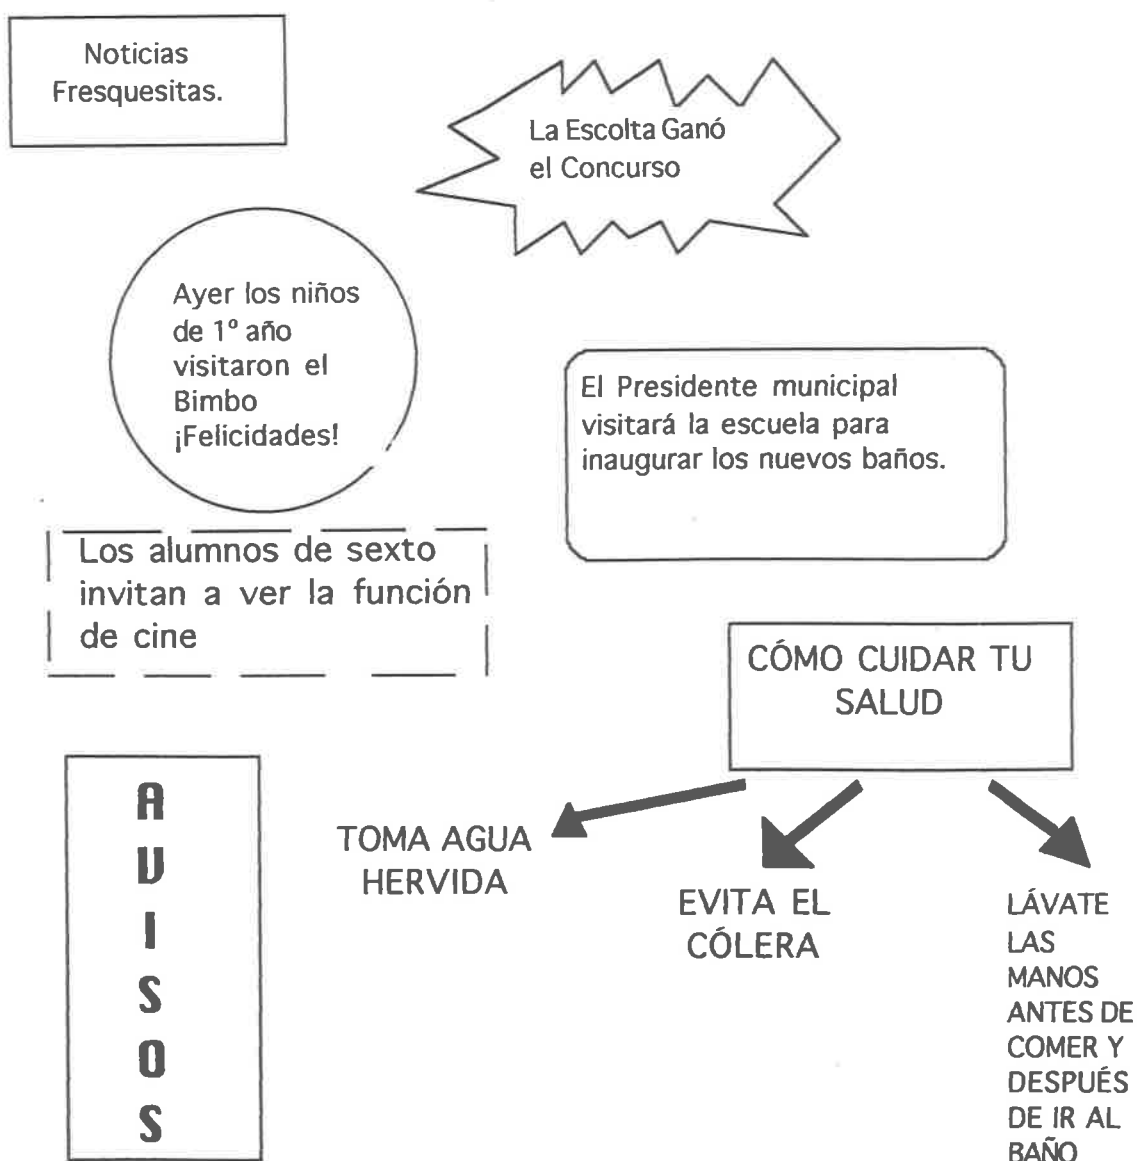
Noticias Fresquesitas.

La Escolta Ganó el Concurso

Ayer los niños de 1º año visitaron el Bimbo ¡Felicidades!

El Presidente municipal visitará la escuela para inaugurar los nuevos baños.

Los alumnos de sexto invitan a ver la función de cine

CÓMO CUIDAR TU SALUD

AVISOS

TOMA AGUA HERVIDA

EVITA EL CÓLERA

LÁVATE LAS MANOS ANTES DE COMER Y DESPUÉS DE IR AL BAÑO